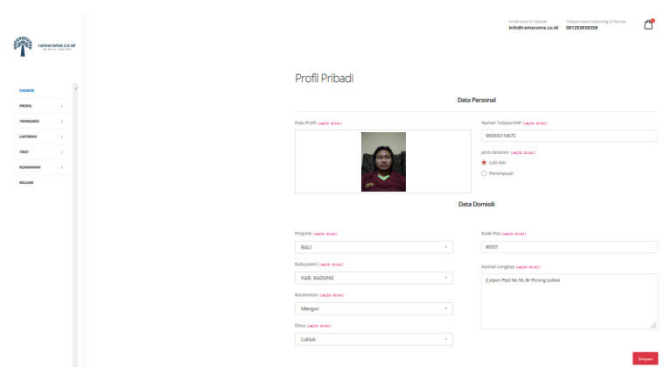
ramesama.co.id

Email kami di Alamat info@ramesama.co.id

Telepon kami sekarang di Nomor 081293838000

DASBOR

PROFIL

TRANSAKSI

LAPORAN

TIKET

KEAMANAN

KELUAR

Profil Pribadi

Data Personal

Foto Profil (wajib diisi)

Nomor Telepon/HP (wajib diisi)

08000310670

Jenis Kelamin (wajib diisi)

Laki-laki

Perempuan

Data Domisili

Propinsi (wajib diisi)

BALI

Kabupaten (wajib diisi)

KAB. BADUNG

Kecamatan (wajib diisi)

Mengwi

Desa (wajib diisi)

Lukluk

Kode Pos (wajib diisi)

80351

Alamat Lengkap (wajib diisi)

Jl Jepun Pipit No 18, Br Pinong Lukluk

Simpan